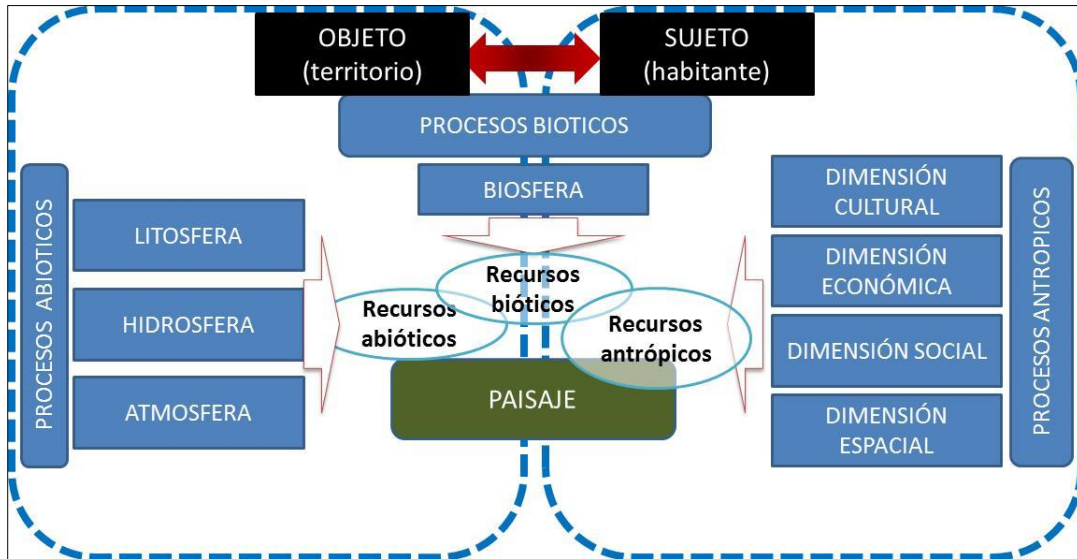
OBJETO
(territorio)

SUJETO
(habitante)

PROCESOS BIOTICOS

BIOSFERA

PROCESOS ABIOTICOS

LITOSFERA

HIDROSFERA

ATMOSFERA

Recursos bióticos

Recursos abióticos

Recursos antrópicos

PAISAJE

DIMENSIÓN CULTURAL

DIMENSIÓN ECONÓMICA

DIMENSIÓN SOCIAL

DIMENSIÓN ESPACIAL

PROCESOS ANTROPICOS